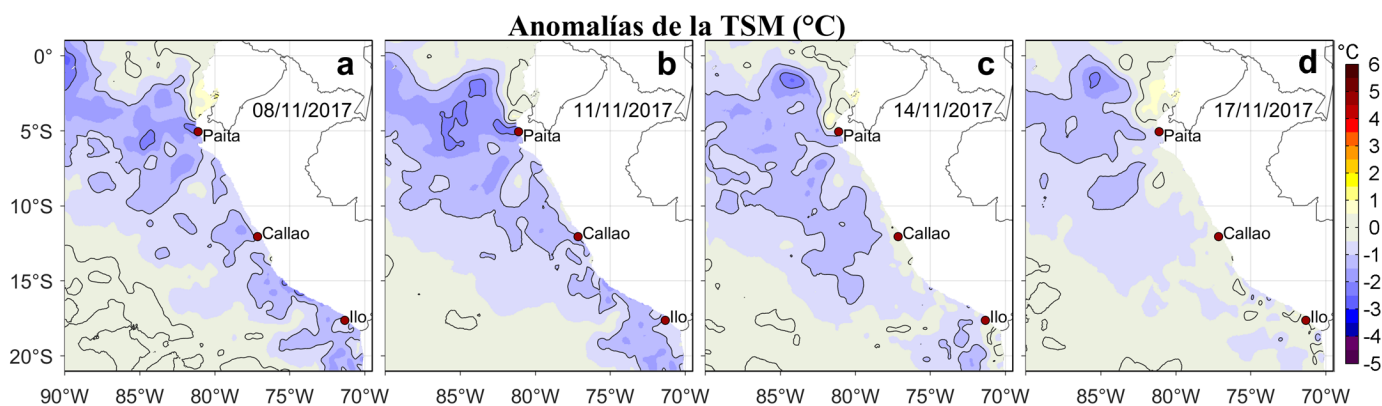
Anomalías de la TSM (°C)

0°
5°S
10°S
15°S
20°S

a
08/11/2017
Paita
Callao
Ilo

b
11/11/2017
Paita
Callao
Ilo

c
14/11/2017
Paita
Callao
Ilo

d
17/11/2017
Paita
Callao
Ilo

90°W 85°W 80°W 75°W 70°W
85°W 80°W 75°W 70°W
85°W 80°W 75°W 70°W
85°W 80°W 75°W 70°W

°C
6
5
4
3
2
1
0
-1
-2
-3
-4
-5